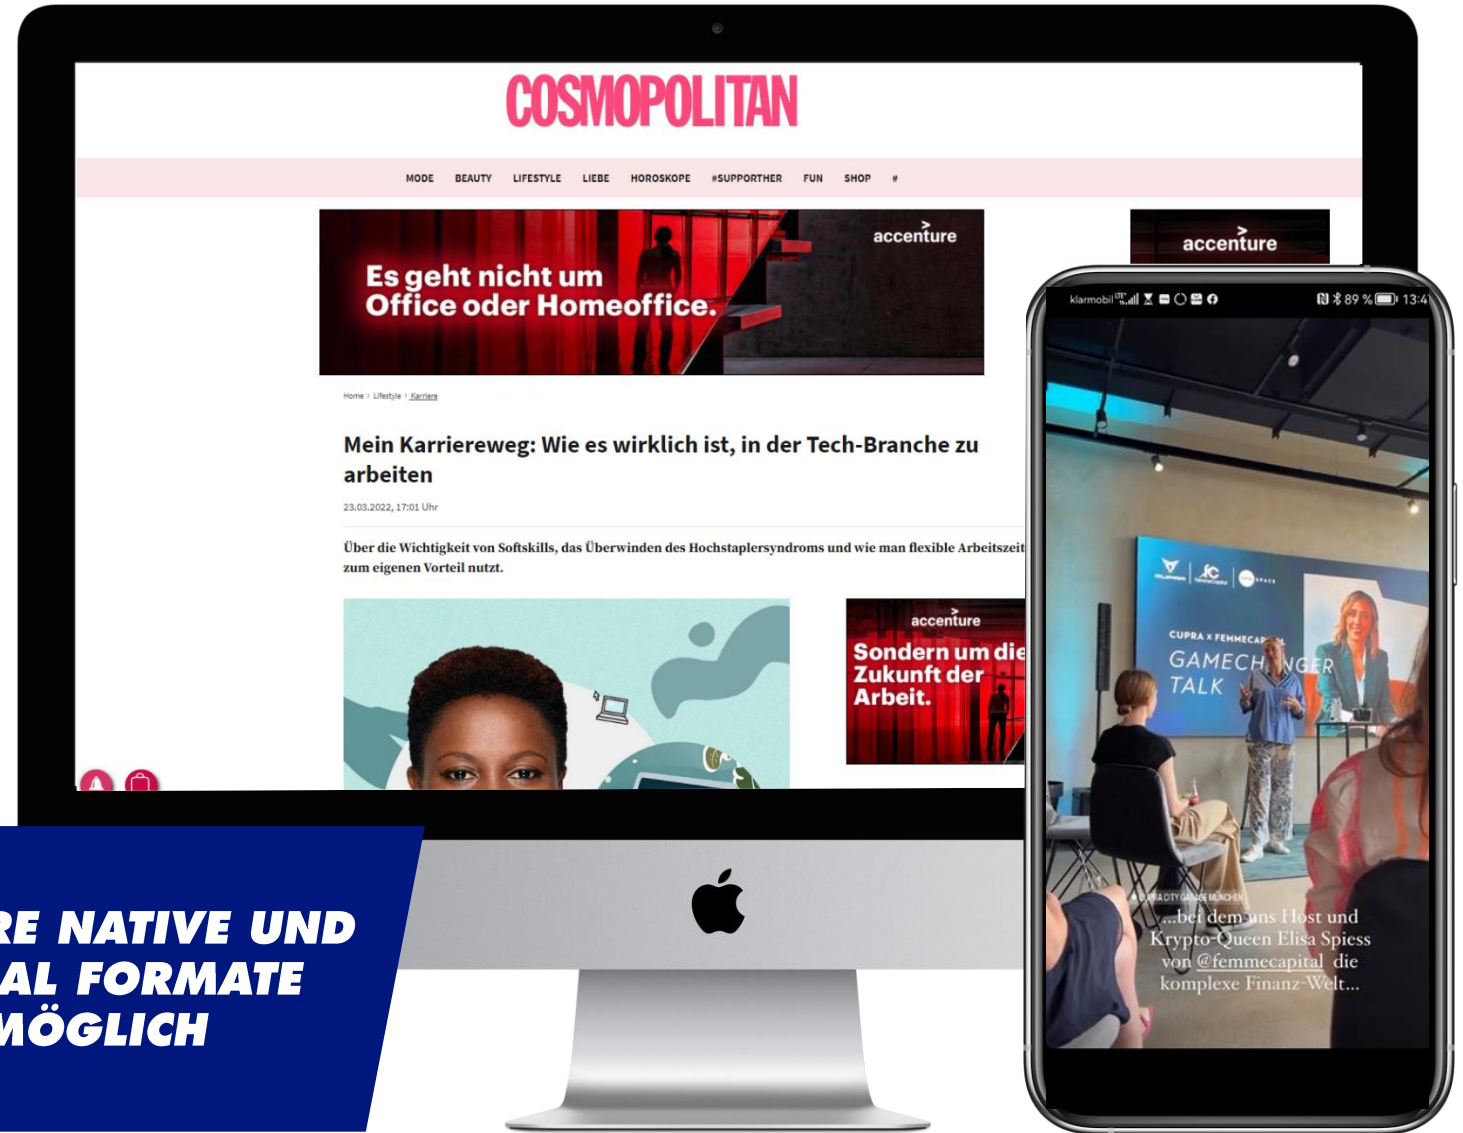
COSMOPOLITAN

MODE BEAUTY LIFESTYLE LIEBE HOROSKOPE #SUPPORTHER FUN SHOP #

accenture

Es geht nicht um Office oder Homeoffice.

accenture

Home › Lifestyle › Karriere

Mein Karriereweg: Wie es wirklich ist, in der Tech-Branche zu arbeiten

23.03.2022, 17:01 Uhr

Über die Wichtigkeit von Softskills, das Überwinden des Hochstaplersyndroms und wie man flexible Arbeitszeit zum eigenen Vorteil nutzt.

accenture

Sondern um die Zukunft der Arbeit.

klarmobil 89 % 13:4

CUPRA x FEMMECAP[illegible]

GAMECHANGER TALK

CUPRA CITY GARAGE MÜNCHEN

...bei dem uns Host und Krypto-Queen Elisa Spiess von @femmecapital die komplexe Finanz-Welt...

RE NATIVE UND
AL FORMATE
MÖGLICH